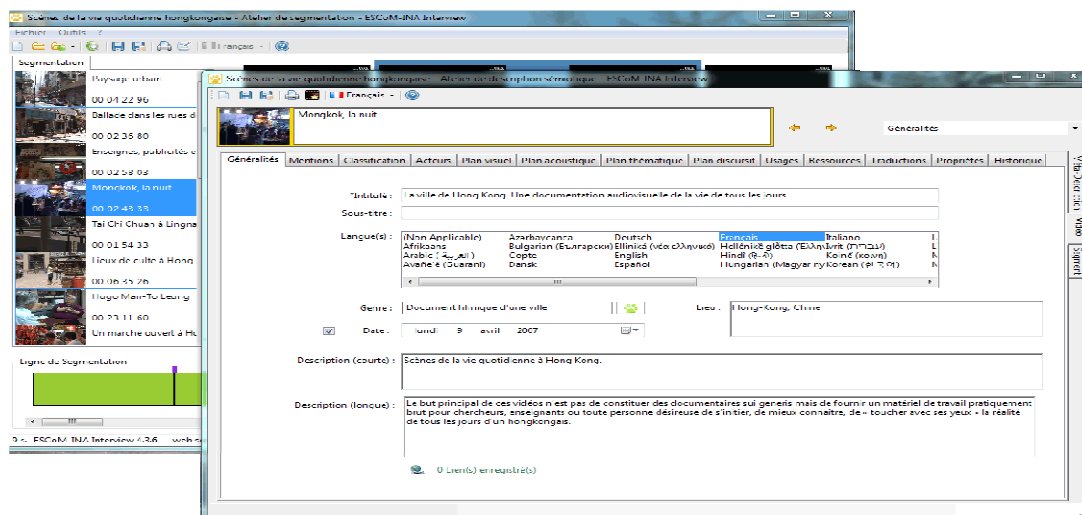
Scènes de la vie quotidienne hongkongaise - Atelier de segmentation - ESCoM-INA Interview
Fichier Outils ?
français
Segmentation
Paysage urbain
00 04 22 96
Balade dans les rues d
00 02 35 80
Enseignes, publicités e
00 02 59 03
Mongkok, la nuit
00 02 43 33
Tai Chi Chuan à Lingna
00 01 54 33
Lieux de culte à Hong
00 06 35 26
Hugo Man-To Leung
00 23 11 60
Un marché ouvert à Ho
Ligne de Segmentation
ESCoM-INA Interview 4.3.6 web se

Scènes de la vie quotidienne hongkongaise - Atelier de description sémantique - ESCoM-INA Interview
Français
Mongkok, la nuit
Généralités
Généralités | Mentions | Classification | Acteurs | Plan visuel | Plan acoustique | Plan thématique | Plan discursif | Usages | Ressources | Traductions | Propriétés | Historique
Vue Description | Vidéo | Support
Intitulé : La ville de Hong Kong. Une documentation audiovisuelle de la vie de tous les jours
Sous-titre :
Langue(s) : (Non Applicable) Azerbaycanca Deutsch Français Italiano
Afrikaans Bulgarian (Български) Ellinikà (νέα ελληνικά) Hellēnikē glōtta (Ἑλληνική) Ivrit (עברית)
Arabic (العربية) Copte English Hindi (हिन्दी) Koiné (κοινή)
Avañe'ẽ (Guaraní) Dansk Español Hungarian (Magyar nyelv) Korean (한국어)
Genre : Documentaire d'une ville
Lieu : Hong-Kong, Chine
Date : lundi 9 avril 2007
Description (courte) : Scènes de la vie quotidienne à Hong Kong.
Description (longue) : Le but principal de ces vidéos n'est pas de constituer des documentaires sui generis mais de fournir un matériel de travail pratiquement brut pour chercheurs, enseignants ou toute personne désireuse de s'initier, de mieux connaître, de « toucher avec ses yeux » la réalité de tous les jours d'un hongkongais.
0 Lien(s) enregistré(s)